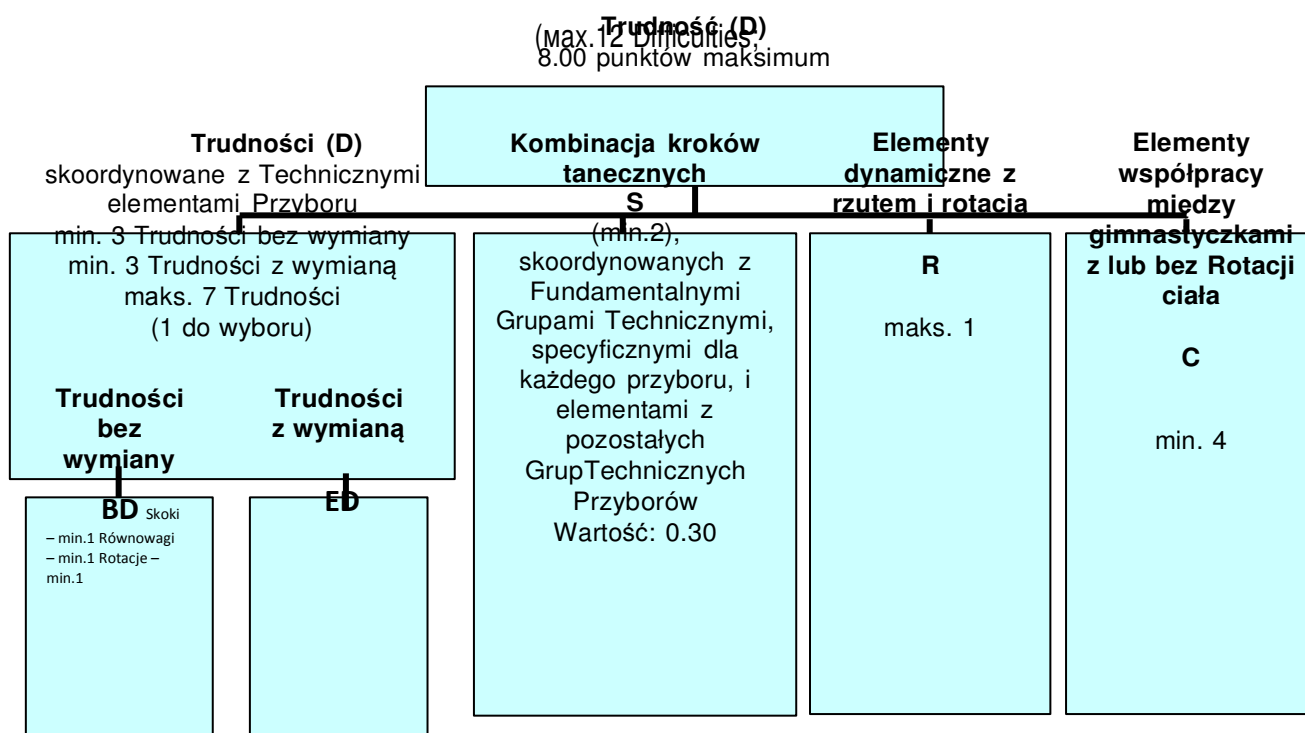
Trudność (D)
(Max. 12 Difficulties,
8.00 punktów maksimum

Trudności (D)
skoordynowane z Technicznymi elementami Przyboru
min. 3 Trudności bez wymiany
min. 3 Trudności z wymianą
maks. 7 Trudności
(1 do wyboru)

Trudności bez wymiany

Trudności z wymianą

BD Skoki – min.1 Równowagi – min.1 Rotacje – min.1

ED

Kombinacja kroków tanecznych
S
(min.2),
skoordynowanych z Fundamentalnymi Grupami Technicznymi, specyficznymi dla każdego przyboru, i elementami z pozostałych GrupTechnicznych Przyborów
Wartość: 0.30

Elementy dynamiczne z rzutem i rotacją

R

maks. 1

Elementy współpracy między gimnastyczkami z lub bez Rotacji ciała

C

min. 4